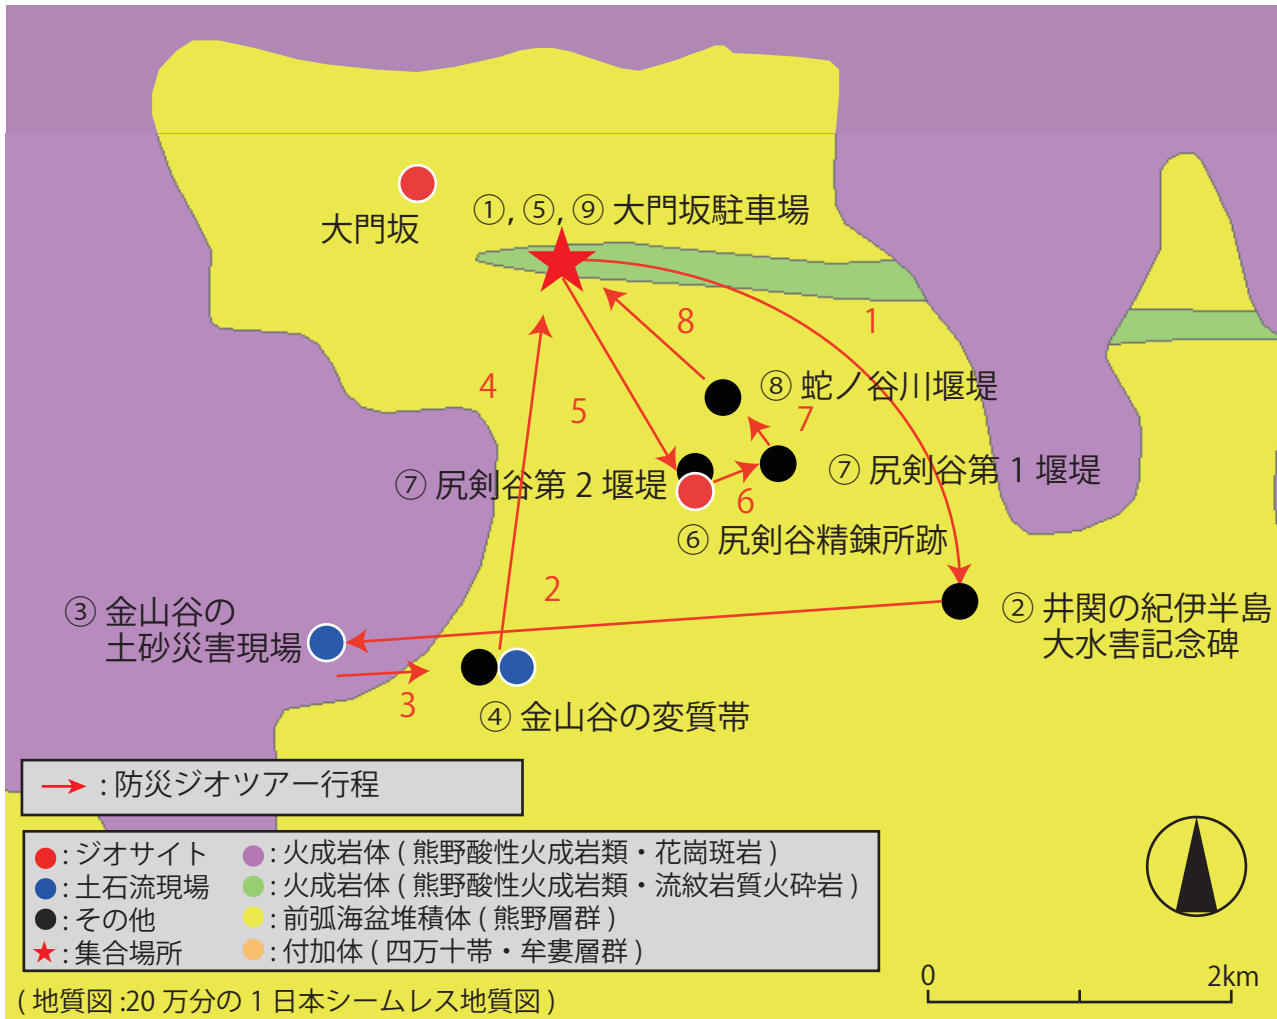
大門坂

①, ⑤, ⑨ 大門坂駐車場

1

8

⑧ 蛇ノ谷川堰堤

4

5

7

⑦ 尻剣谷第 1 堰堤

⑦ 尻剣谷第 2 堰堤

6

⑥ 尻剣谷精錬所跡

2

③ 金山谷の土砂災害現場

② 井関の紀伊半島大水害記念碑

3

④ 金山谷の変質帯

: 防災ジオツアー行程

: ジオサイト
: 土石流現場
: その他
: 集合場所
: 火成岩体 ( 熊野酸性火成岩類・花崗斑岩 )
: 火成岩体 ( 熊野酸性火成岩類・流紋岩質火砕岩 )
: 前弧海盆堆積体 ( 熊野層群 )
: 付加体 ( 四万十帯・牟婁層群 )

0

2km

( 地質図 :20 万分の 1 日本シームレス地質図 )